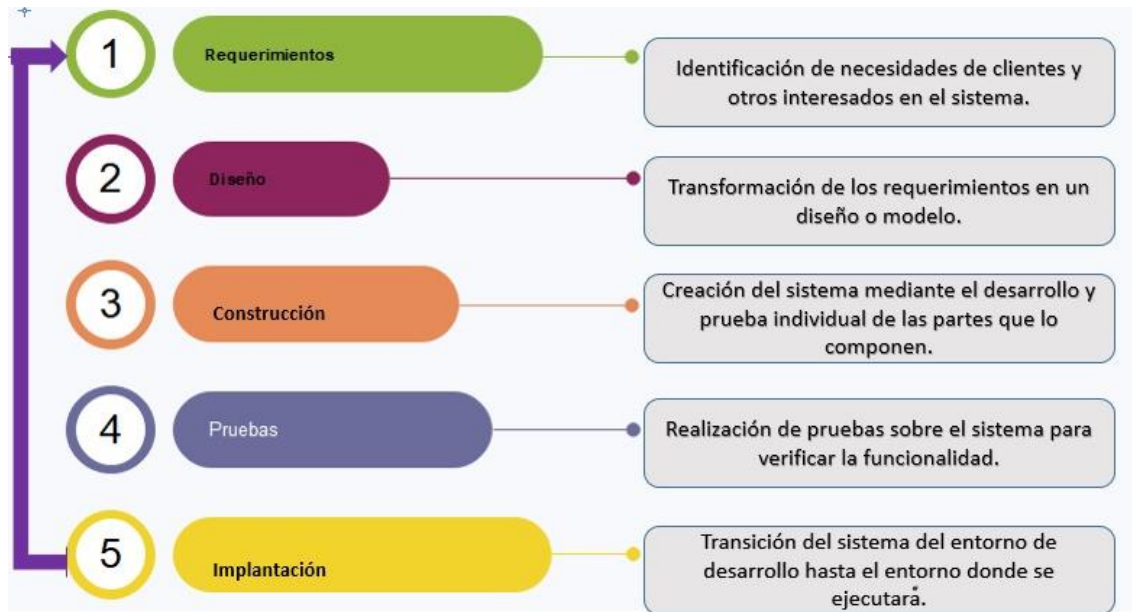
1

Requerimientos

Identificación de necesidades de clientes y otros interesados en el sistema.

2

Diseño

Transformación de los requerimientos en un diseño o modelo.

3

Construcción

Creación del sistema mediante el desarrollo y prueba individual de las partes que lo componen.

4

Pruebas

Realización de pruebas sobre el sistema para verificar la funcionalidad.

5

Implantación

Transición del sistema del entorno de desarrollo hasta el entorno donde se ejecutará.